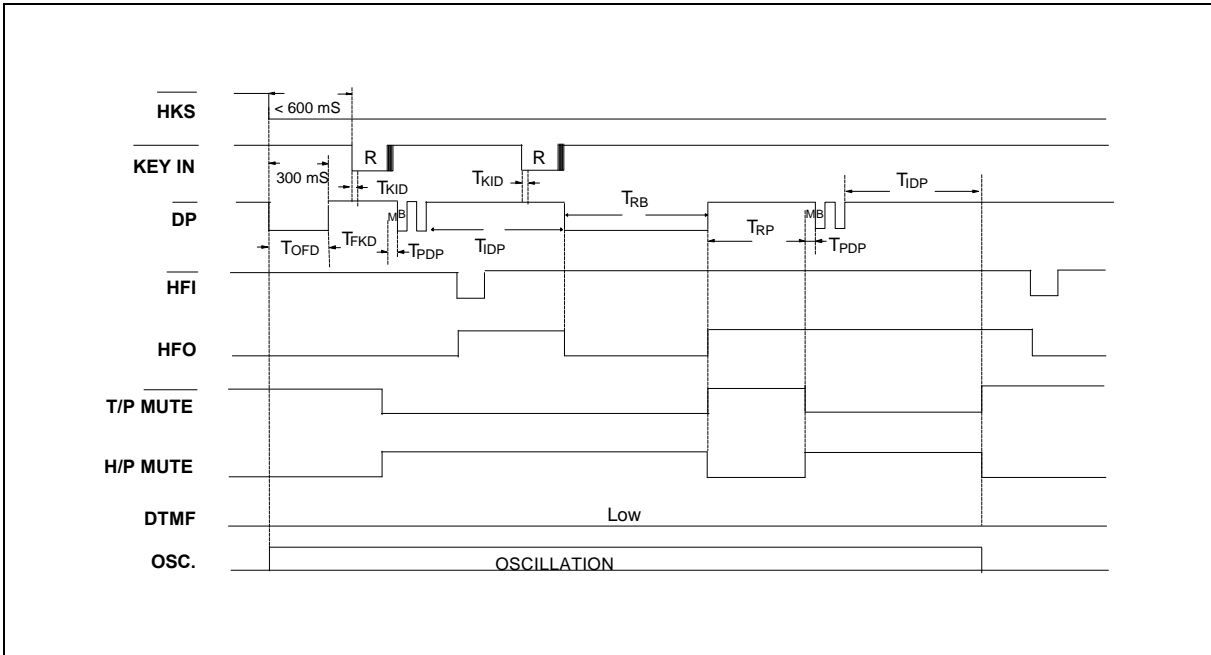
$\overline{HKS}$

< 600 mS

$\overline{KEY IN}$

R

R

300 mS

$T_{KID}$

$T_{KID}$

$T_{IDP}$

$\overline{DP}$

$T_{RB}$

M B

M B

$T_{RP}$

$T_{OFD}$

$T_{FKD}$

$T_{PDP}$

$T_{IDP}$

$T_{PDP}$

$\overline{HFI}$

HFO

$\overline{T/P MUTE}$

H/P MUTE

DTMF

Low

OSC.

OSCILLATION